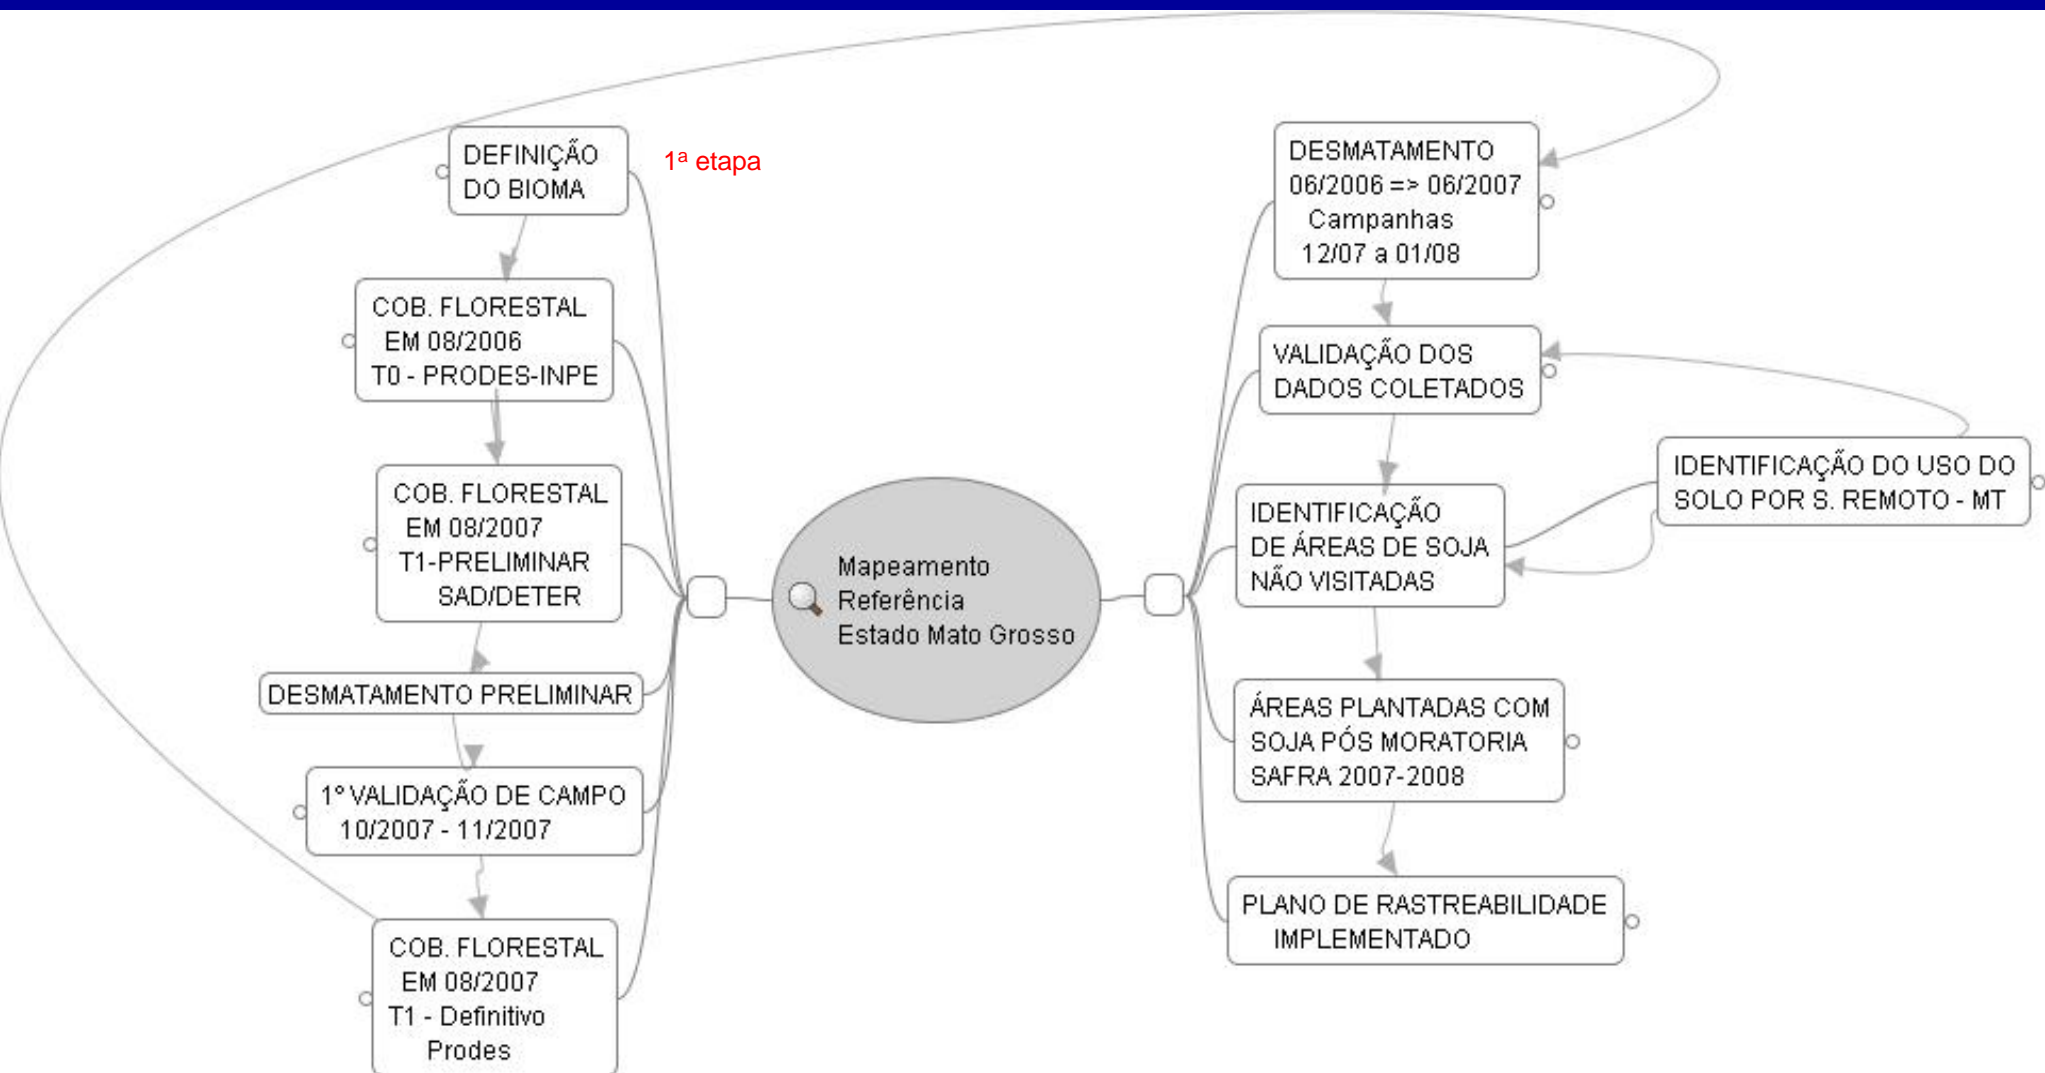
DEFINIÇÃO DO BIOMA

1ª etapa

COB. FLORESTAL EM 08/2006 T0 - PRODES-INPE

COB. FLORESTAL EM 08/2007 T1-PRELIMINAR SAD/DETER

DESMATAMENTO PRELIMINAR

1° VALIDAÇÃO DE CAMPO 10/2007 - 11/2007

COB. FLORESTAL EM 08/2007 T1 - Definitivo Prodes

Mapeamento Referência Estado Mato Grosso

DESMATAMENTO 06/2006 => 06/2007 Campanhas 12/07 a 01/08

VALIDAÇÃO DOS DADOS COLETADOS

IDENTIFICAÇÃO DO USO DO SOLO POR S. REMOTO - MT

IDENTIFICAÇÃO DE ÁREAS DE SOJA NÃO VISITADAS

ÁREAS PLANTADAS COM SOJA PÓS MORATORIA SAFRA 2007-2008

PLANO DE RASTREABILIDADE IMPLEMENTADO